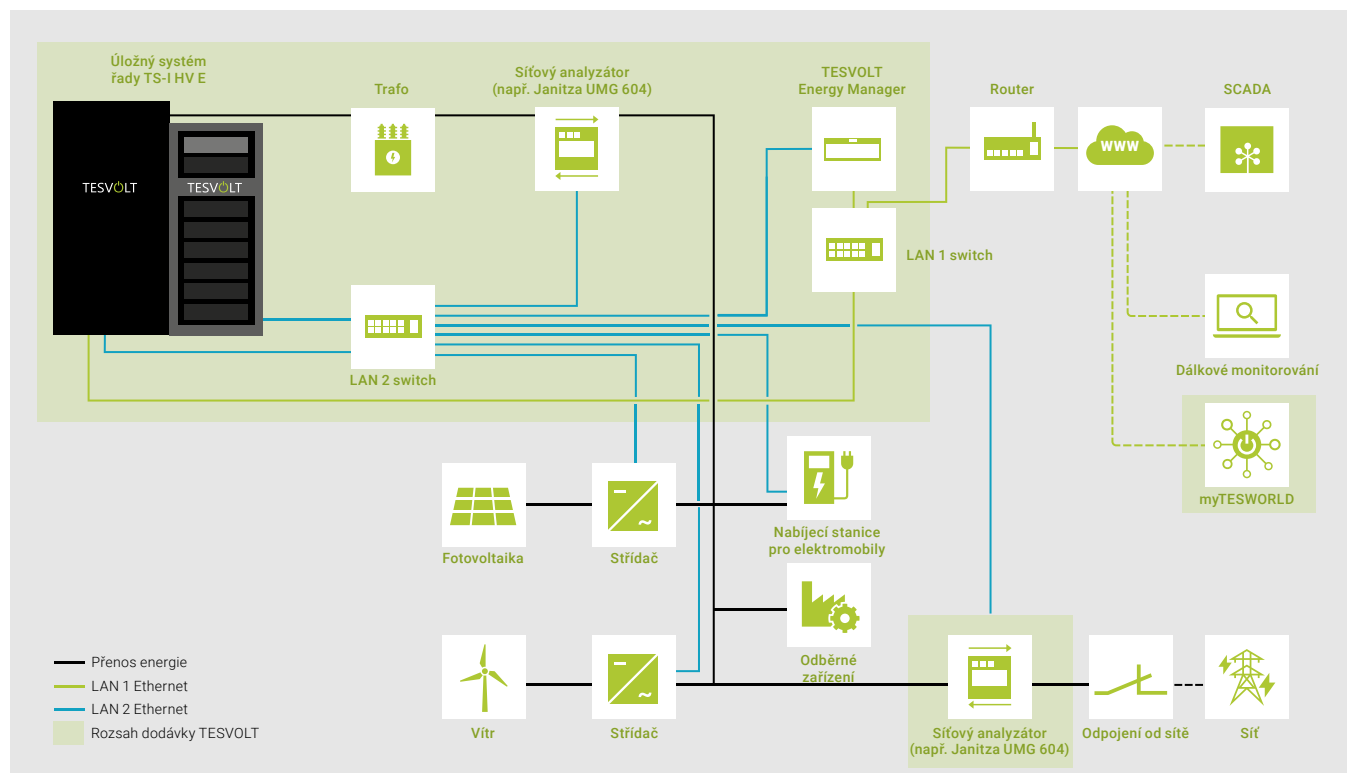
Úložný systém řady TS-I HV E

TESVOLT

TESVOLT

Trafo

Síťový analyzátor (např. Janitza UMG 604)

TESVOLT Energy Manager

Router

www

SCADA

LAN 1 switch

LAN 2 switch

Dálkové monitorování

myTESWORLD

Nabíjecí stanice pro elektromobily

Fotovoltaika

Střídač

Odběrné zařízení

Vítr

Střídač

Síťový analyzátor (např. Janitza UMG 604)

Odpojení od sítě

Síť

Přenos energie

LAN 1 Ethernet

LAN 2 Ethernet

Rozsah dodávky TESVOLT